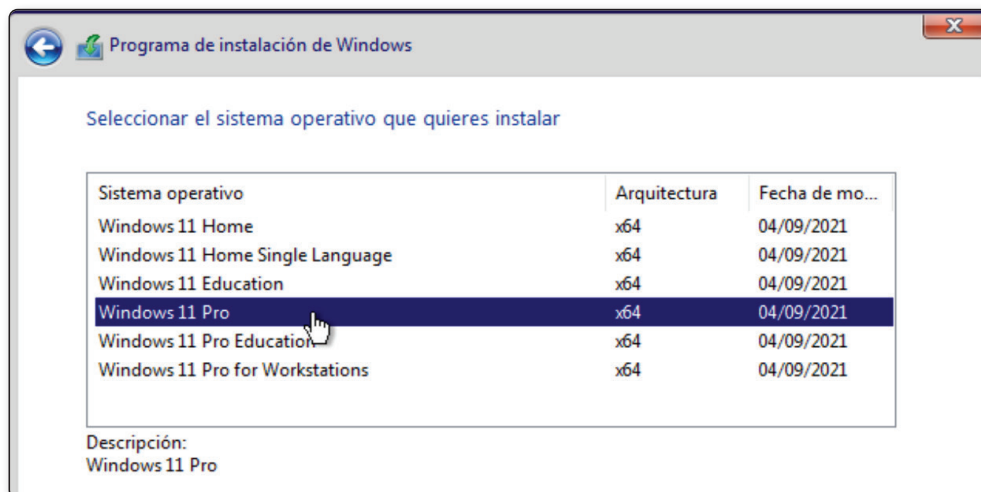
Programa de instalación de Windows

Seleccionar el sistema operativo que quieres instalar

| Sistema operativo | Arquitectura | Fecha de mo... |
|---|---|---|
| Windows 11 Home | x64 | 04/09/2021 |
| Windows 11 Home Single Language | x64 | 04/09/2021 |
| Windows 11 Education | x64 | 04/09/2021 |
| Windows 11 Pro | x64 | 04/09/2021 |
| Windows 11 Pro Education | x64 | 04/09/2021 |
| Windows 11 Pro for Workstations | x64 | 04/09/2021 |

Descripción:
Windows 11 Pro